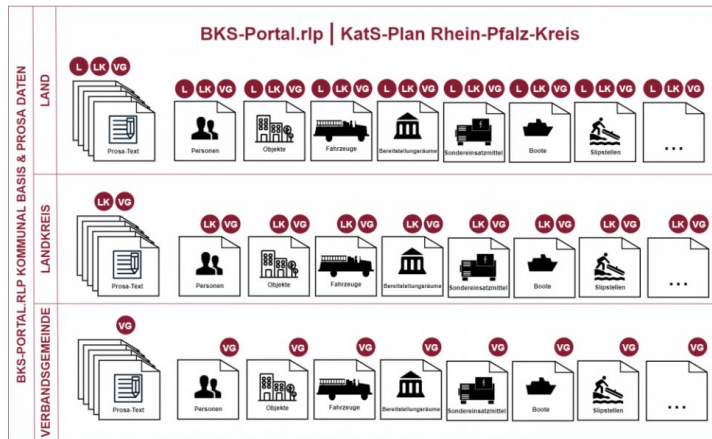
BKS-Portal.rlp | KatS-Plan Rhein-Pfalz-Kreis

BKS-PORTAL.RLP KOMMUNAL BASIS & PROSA DATEN

LAND

L LK VG
Prosa-Text

L LK VG
Personen

L LK VG
Objekte

L LK VG
Fahrzeuge

L LK VG
Bereitstellungsräume

L LK VG
Sondereinsatzmittel

L LK VG
Boote

L LK VG
Slipstellen

L LK VG
...

LANDKREIS

LK VG
Prosa-Text

LK VG
Personen

LK VG
Objekte

LK VG
Fahrzeuge

LK VG
Bereitstellungsräume

LK VG
Sondereinsatzmittel

LK VG
Boote

LK VG
Slipstellen

LK VG
...

VERBANDSGEMEINDE

VG
Prosa-Text

VG
Personen

VG
Objekte

VG
Fahrzeuge

VG
Bereitstellungsräume

VG
Sondereinsatzmittel

VG
Boote

VG
Slipstellen

VG
...